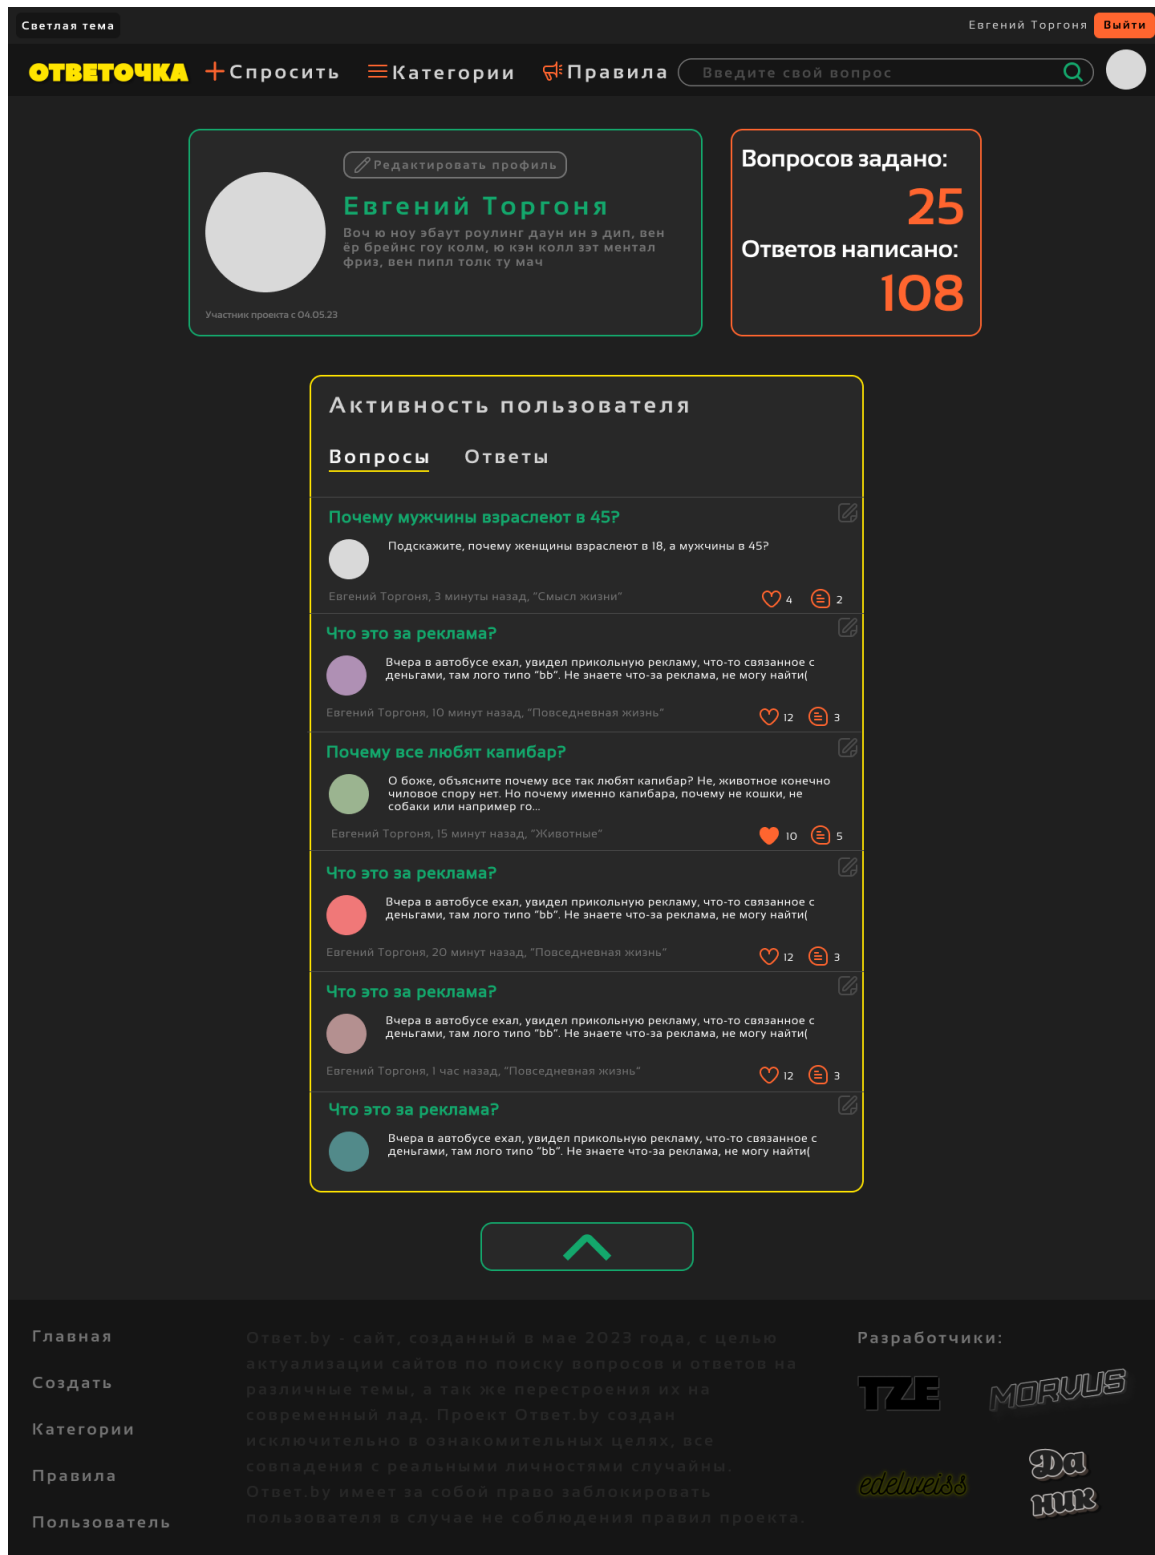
Светлая тема

Евгений Торгоня Выйти

ОТВЕТОЧКА +Спросить Категории Правила Введите свой вопрос

Редактировать профиль

Евгений Торгоня

Воч ю ноу эбаут роулинг даун ин э дип, вен ёр брейнс гоу колм, ю кэн колл зэт ментал фриз, вен пипл толк ту мач

Участник проекта с 04.05.23

Вопросов задано:

25

Ответов написано:

108

Активность пользователя

Вопросы Ответы

Почему мужчины взраслеют в 45?

Подскажите, почему женщины взраслеют в 18, а мужчины в 45?

Евгений Торгоня, 3 минуты назад, "Смысл жизни" 4 2

Что это за реклама?

Вчера в автобусе ехал, увидел прикольную рекламу, что-то связанное с деньгами, там лого типо "bb". Не знаете что-за реклама, не могу найти(

Евгений Торгоня, 10 минут назад, "Повседневная жизнь" 12 3

Почему все любят капибар?

О боже, объясните почему все так любят капибар? Не, животное конечно чиловое спору нет. Но почему именно капибара, почему не кошки, не собаки или например го...

Евгений Торгоня, 15 минут назад, "Животные" 10 5

Что это за реклама?

Вчера в автобусе ехал, увидел прикольную рекламу, что-то связанное с деньгами, там лого типо "bb". Не знаете что-за реклама, не могу найти(

Евгений Торгоня, 20 минут назад, "Повседневная жизнь" 12 3

Что это за реклама?

Вчера в автобусе ехал, увидел прикольную рекламу, что-то связанное с деньгами, там лого типо "bb". Не знаете что-за реклама, не могу найти(

Евгений Торгоня, 1 час назад, "Повседневная жизнь" 12 3

Что это за реклама?

Вчера в автобусе ехал, увидел прикольную рекламу, что-то связанное с деньгами, там лого типо "bb". Не знаете что-за реклама, не могу найти(

Главная

Создать

Категории

Правила

Пользователь

Ответ.by - сайт, созданный в мае 2023 года, с целью актуализации сайтов по поиску вопросов и ответов на различные темы, а так же перестроения их на современный лад. Проект Ответ.by создан исключительно в ознакомительных целях, все совпадения с реальными личностями случайны. Ответ.by имеет за собой право заблокировать пользователя в случае не соблюдения правил проекта.

Разработчики:

TZE

MORUUS

edelweiss

Da HUK